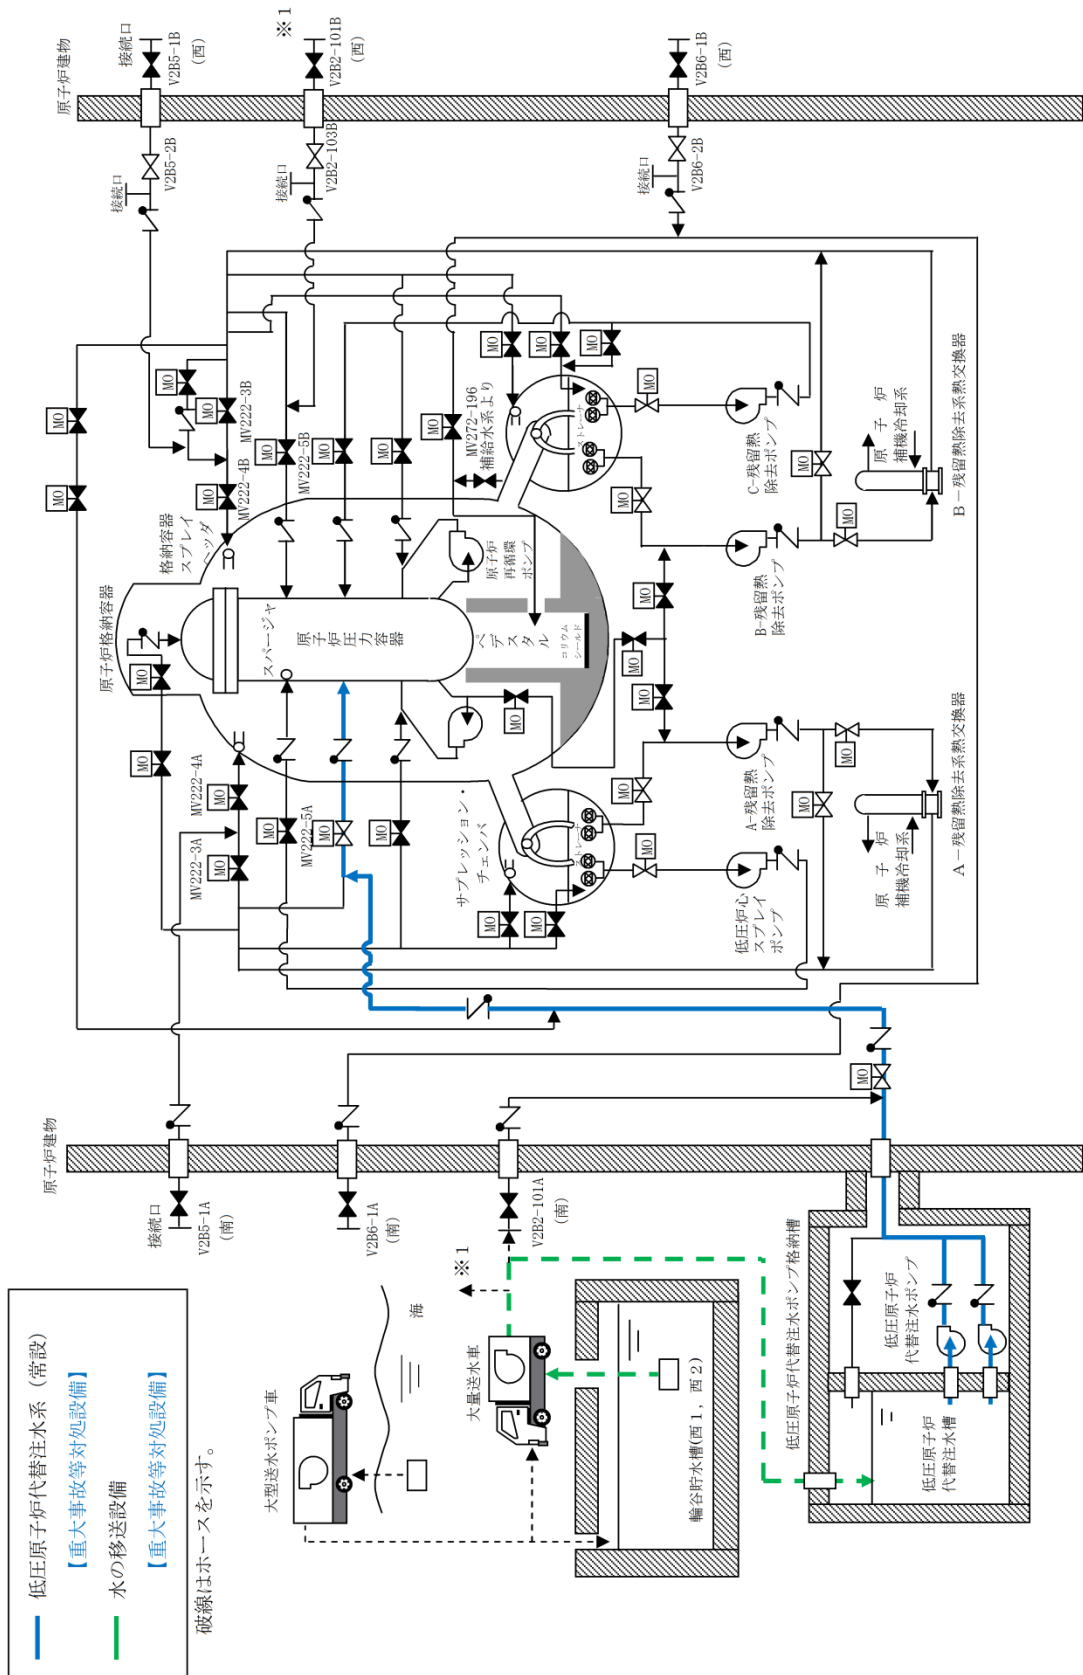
原子炉建物

接続口
V2B5-1B
(西)

※1
V2B2-101B
(西)

V2B6-1B
(西)

接続口
V2B5-2B

接続口
V2B2-103B

接続口
V2B6-2B

MO
MO
MO
MO
MO
MO
MO
MO

MV222-3B
MV222-4B
MV222-5B

格納容器スプレイヘッダ

MV272-196
補給水系より

ストレーナ

C-残留熱除去ポンプ

B-残留熱除去ポンプ

原子炉補機冷却系

B－残留熱除去系熱交換器

原子炉格納容器

スパージャ

原子炉圧力容器

ペデスタル

原子炉再循環ポンプ

コリウムシールド

サプレッション・チェンバ

A-残留熱除去ポンプ

低圧炉心スプレイポンプ

原子炉補機冷却系

A－残留熱除去系熱交換器

MV222-4A
MV222-5A
MV222-3A

原子炉建物

接続口
V2B5-1A
(南)

V2B6-1A
(南)

V2B2-101A
(南)

※1

低圧原子炉代替注水ポンプ格納槽

低圧原子炉代替注水ポンプ

低圧原子炉代替注水槽

海

大型送水ポンプ車

大量送水車

輪谷貯水槽(西1，西2)

低圧原子炉代替注水系（常設）
【重大事故等対処設備】
水の移送設備
【重大事故等対処設備】
破線はホースを示す。